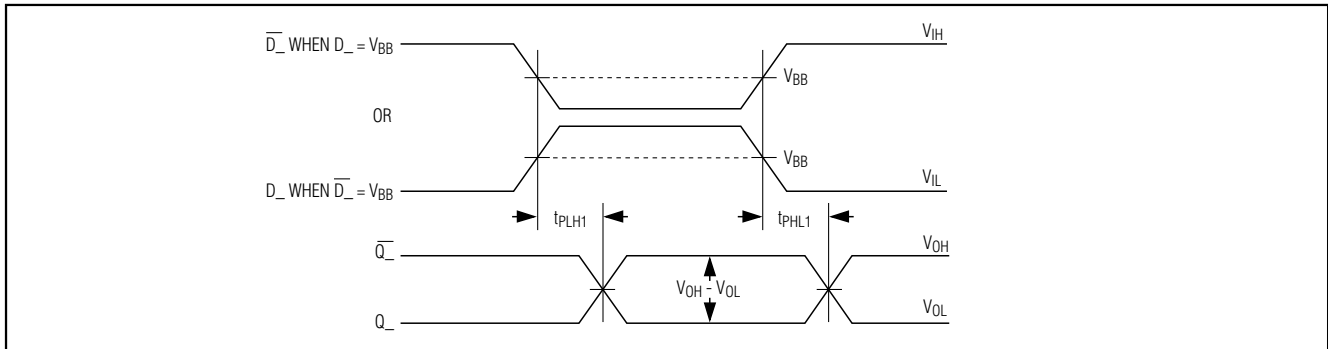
$\overline{D\_}$ WHEN D_ = $V_{BB}$

$V_{IH}$

$V_{BB}$

OR

$V_{BB}$

D_ WHEN $\overline{D\_}$ = $V_{BB}$

$V_{IL}$

$t_{PLH1}$

$t_{PHL1}$

$\overline{Q\_}$

$V_{OH}$

$V_{OH}$ - $V_{OL}$

Q_

$V_{OL}$